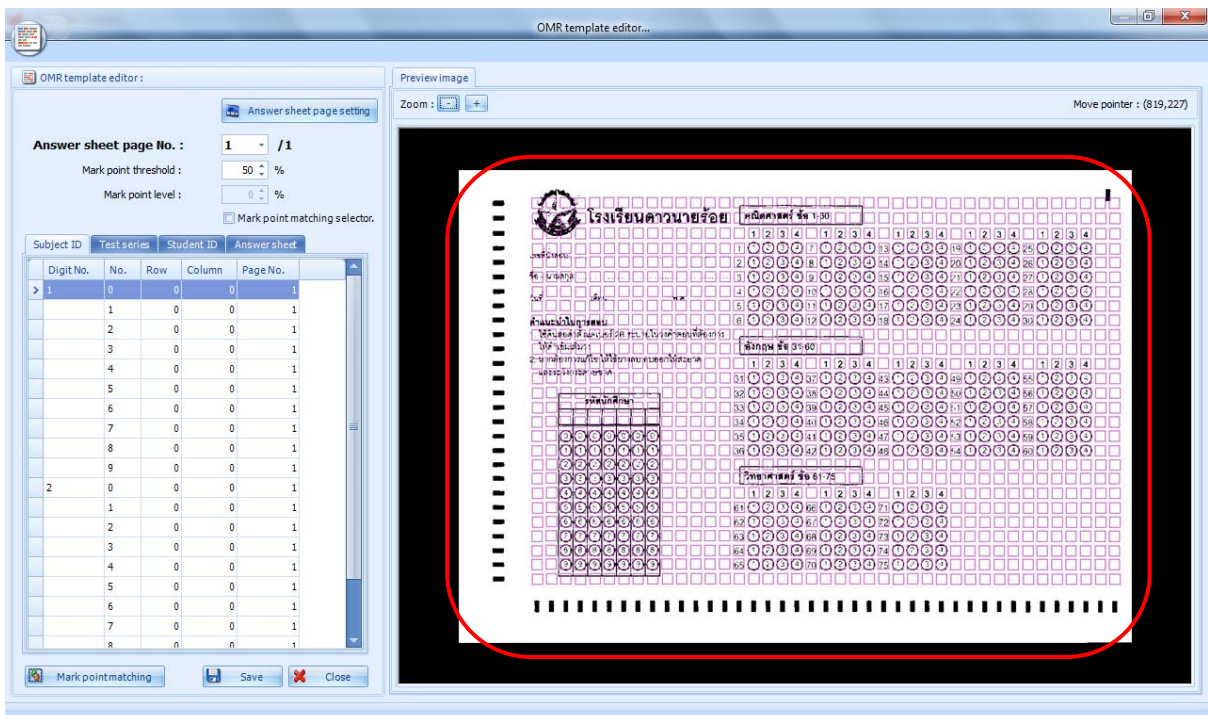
OMR template editor...

OMR template editor :

Answer sheet page setting

Answer sheet page No. : 1 /1

Mark point threshold : 50 %

Mark point level : 0 %

Mark point matching selector.

Subject ID | Test series | Student ID | Answer sheet

| Digit No. | No. | Row | Column | Page No. |
|---|---|---|---|---|
| 1 | 0 | 0 | 0 | 1 |
| | 1 | 0 | 0 | 1 |
| | 2 | 0 | 0 | 1 |
| | 3 | 0 | 0 | 1 |
| | 4 | 0 | 0 | 1 |
| | 5 | 0 | 0 | 1 |
| | 6 | 0 | 0 | 1 |
| | 7 | 0 | 0 | 1 |
| | 8 | 0 | 0 | 1 |
| | 9 | 0 | 0 | 1 |
| 2 | 0 | 0 | 0 | 1 |
| | 1 | 0 | 0 | 1 |
| | 2 | 0 | 0 | 1 |
| | 3 | 0 | 0 | 1 |
| | 4 | 0 | 0 | 1 |
| | 5 | 0 | 0 | 1 |
| | 6 | 0 | 0 | 1 |
| | 7 | 0 | 0 | 1 |
| | 8 | 0 | 0 | 1 |

Mark point matching | Save | Close

Preview image

Zoom : - +

Move pointer : (819,227)

โรงเรียนดาวนายร้อย

คณิตศาสตร์ ข้อ 1-30

1 2 3 4 1 2 3 4 1 2 3 4 1 2 3 4 1 2 3 4

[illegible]

ภาษาอังกฤษ ข้อ 31-60

วิทยาศาสตร์ ข้อ 61-75

รหัสนักศึกษา

0 0 0 0 0 0 0
1 1 1 1 1 1 1
2 2 2 2 2 2 2
3 3 3 3 3 3 3
4 4 4 4 4 4 4
5 5 5 5 5 5 5
6 6 6 6 6 6 6
7 7 7 7 7 7 7
8 8 8 8 8 8 8
9 9 9 9 9 9 9